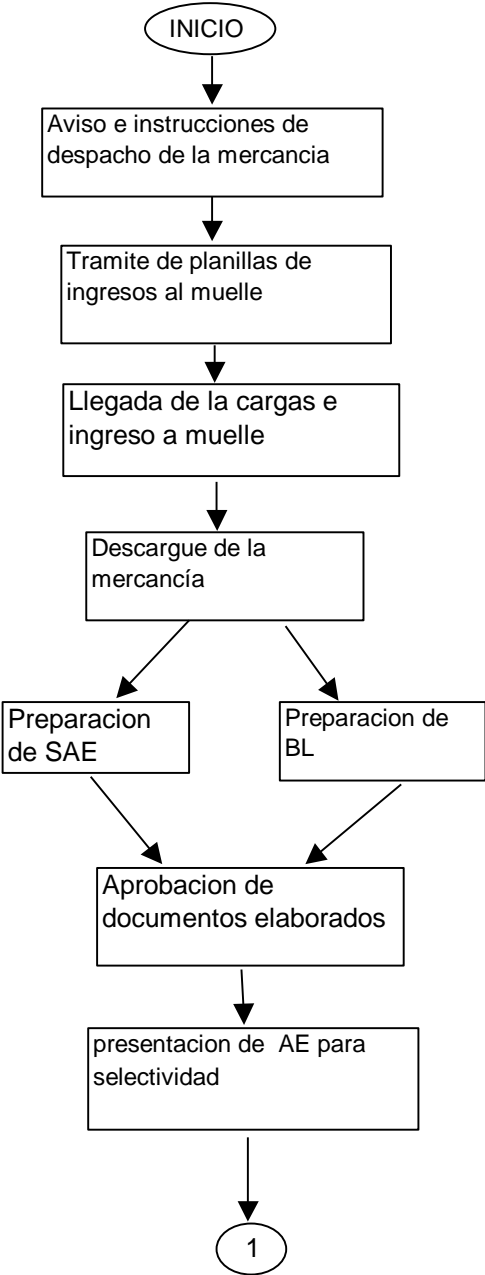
INICIO

Aviso e instrucciones de despacho de la mercancia

Tramite de planillas de ingresos al muelle

Llegada de la cargas e ingreso a muelle

Descargue de la mercancía

Preparacion de SAE

Preparacion de BL

Aprobacion de documentos elaborados

presentacion de AE para selectividad

1